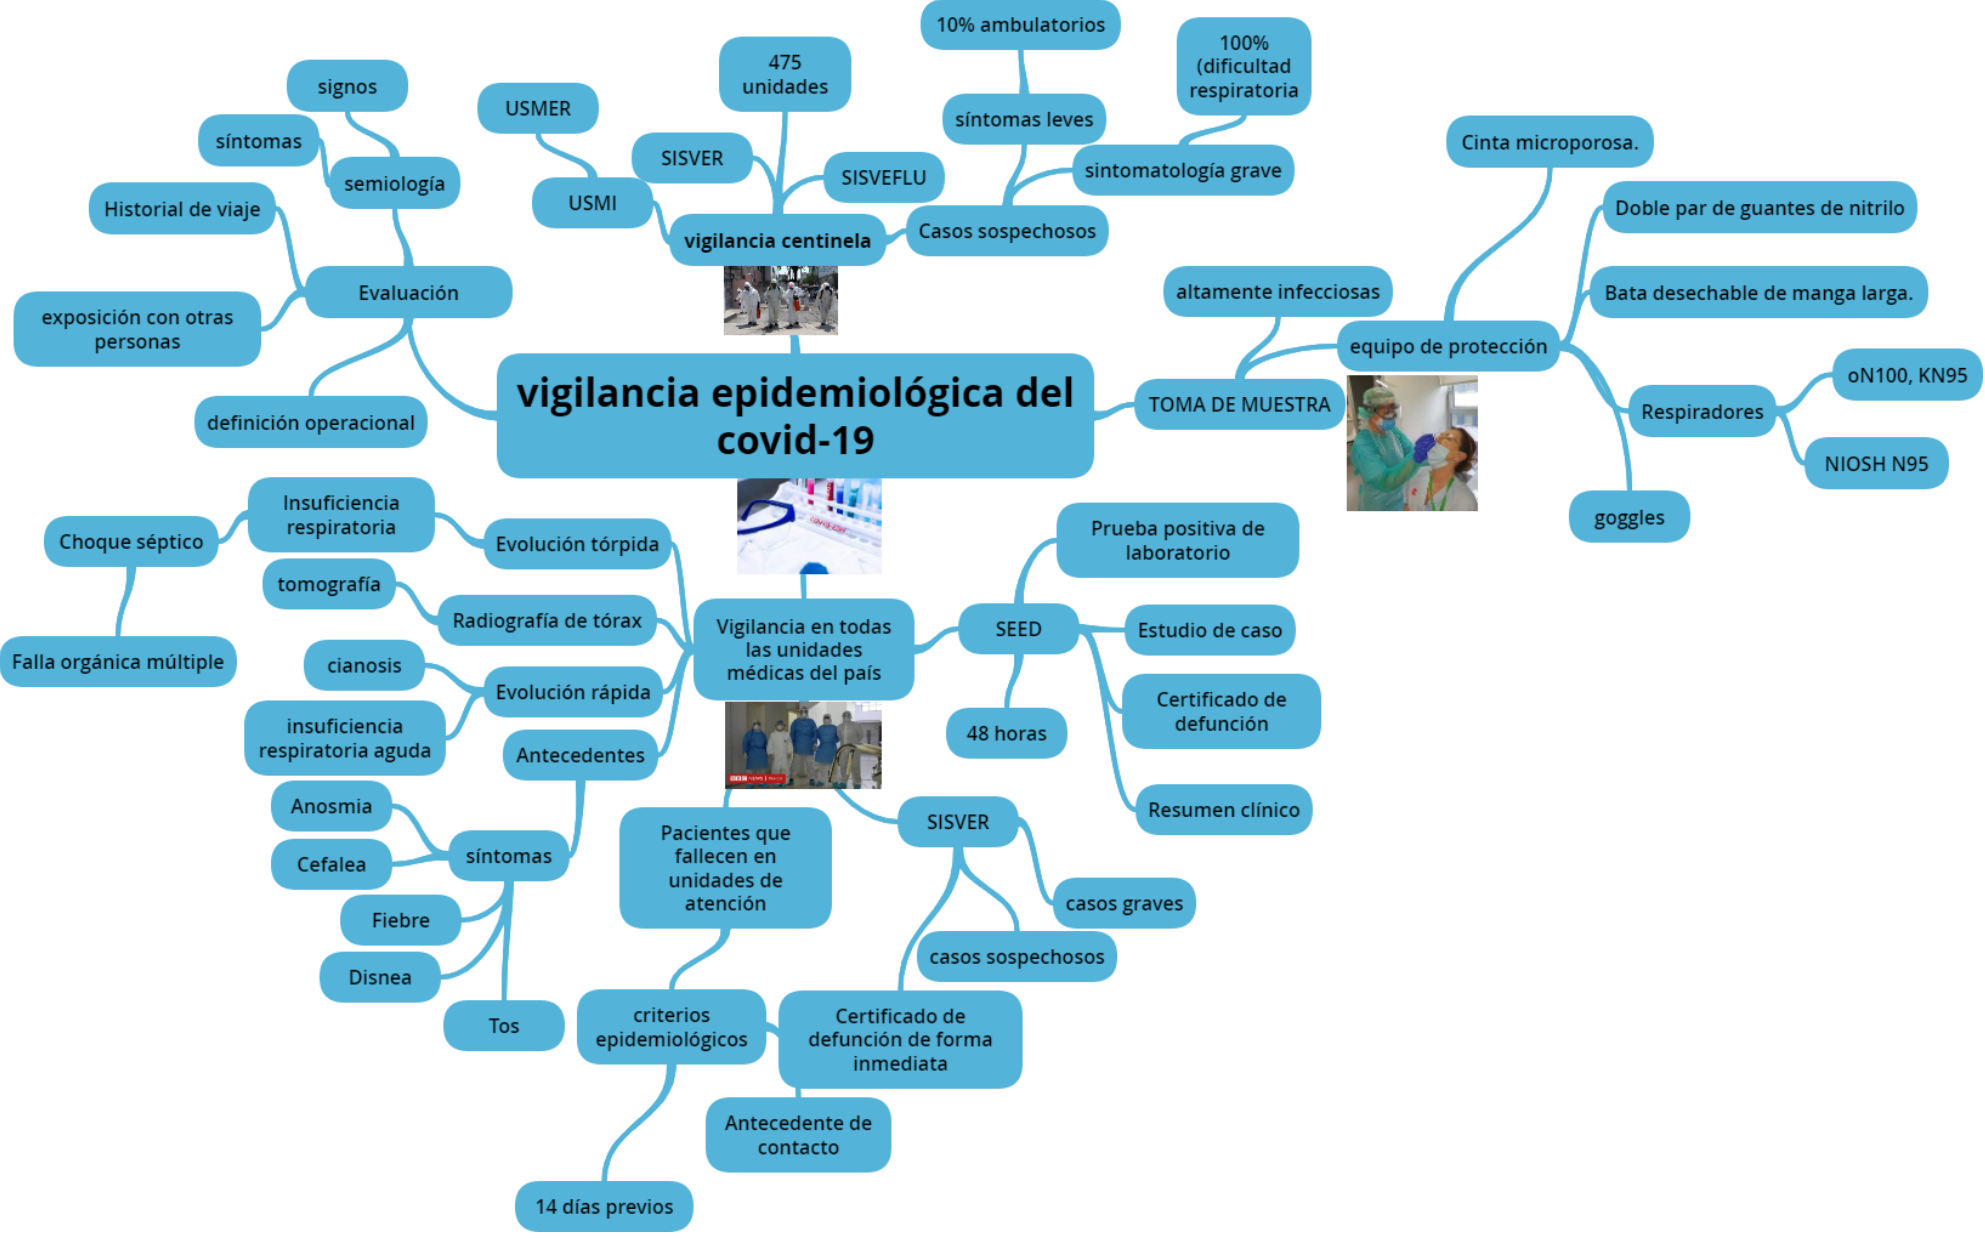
vigilancia epidemiológica del covid-19

vigilancia centinela
USMI
USMER
SISVER
475 unidades
SISVEFLU
Casos sospechosos
síntomas leves
10% ambulatorios
sintomatología grave
100% (dificultad respiratoria

Evaluación
semiología
signos
síntomas
Historial de viaje
exposición con otras personas
definición operacional

TOMA DE MUESTRA
altamente infecciosas
equipo de protección
Cinta microporosa.
Doble par de guantes de nitrilo
Bata desechable de manga larga.
Respiradores
oN100, KN95
NIOSH N95
goggles

Vigilancia en todas las unidades médicas del país
Evolución tórpida
Insuficiencia respiratoria
Choque séptico
Falla orgánica múltiple
Radiografía de tórax
tomografía
Evolución rápida
cianosis
insuficiencia respiratoria aguda
Antecedentes
síntomas
Anosmia
Cefalea
Fiebre
Disnea
Tos

SEED
Prueba positiva de laboratorio
Estudio de caso
Certificado de defunción
Resumen clínico
48 horas

SISVER
casos graves
casos sospechosos

Pacientes que fallecen en unidades de atención
criterios epidemiológicos
14 días previos
Antecedente de contacto
Certificado de defunción de forma inmediata